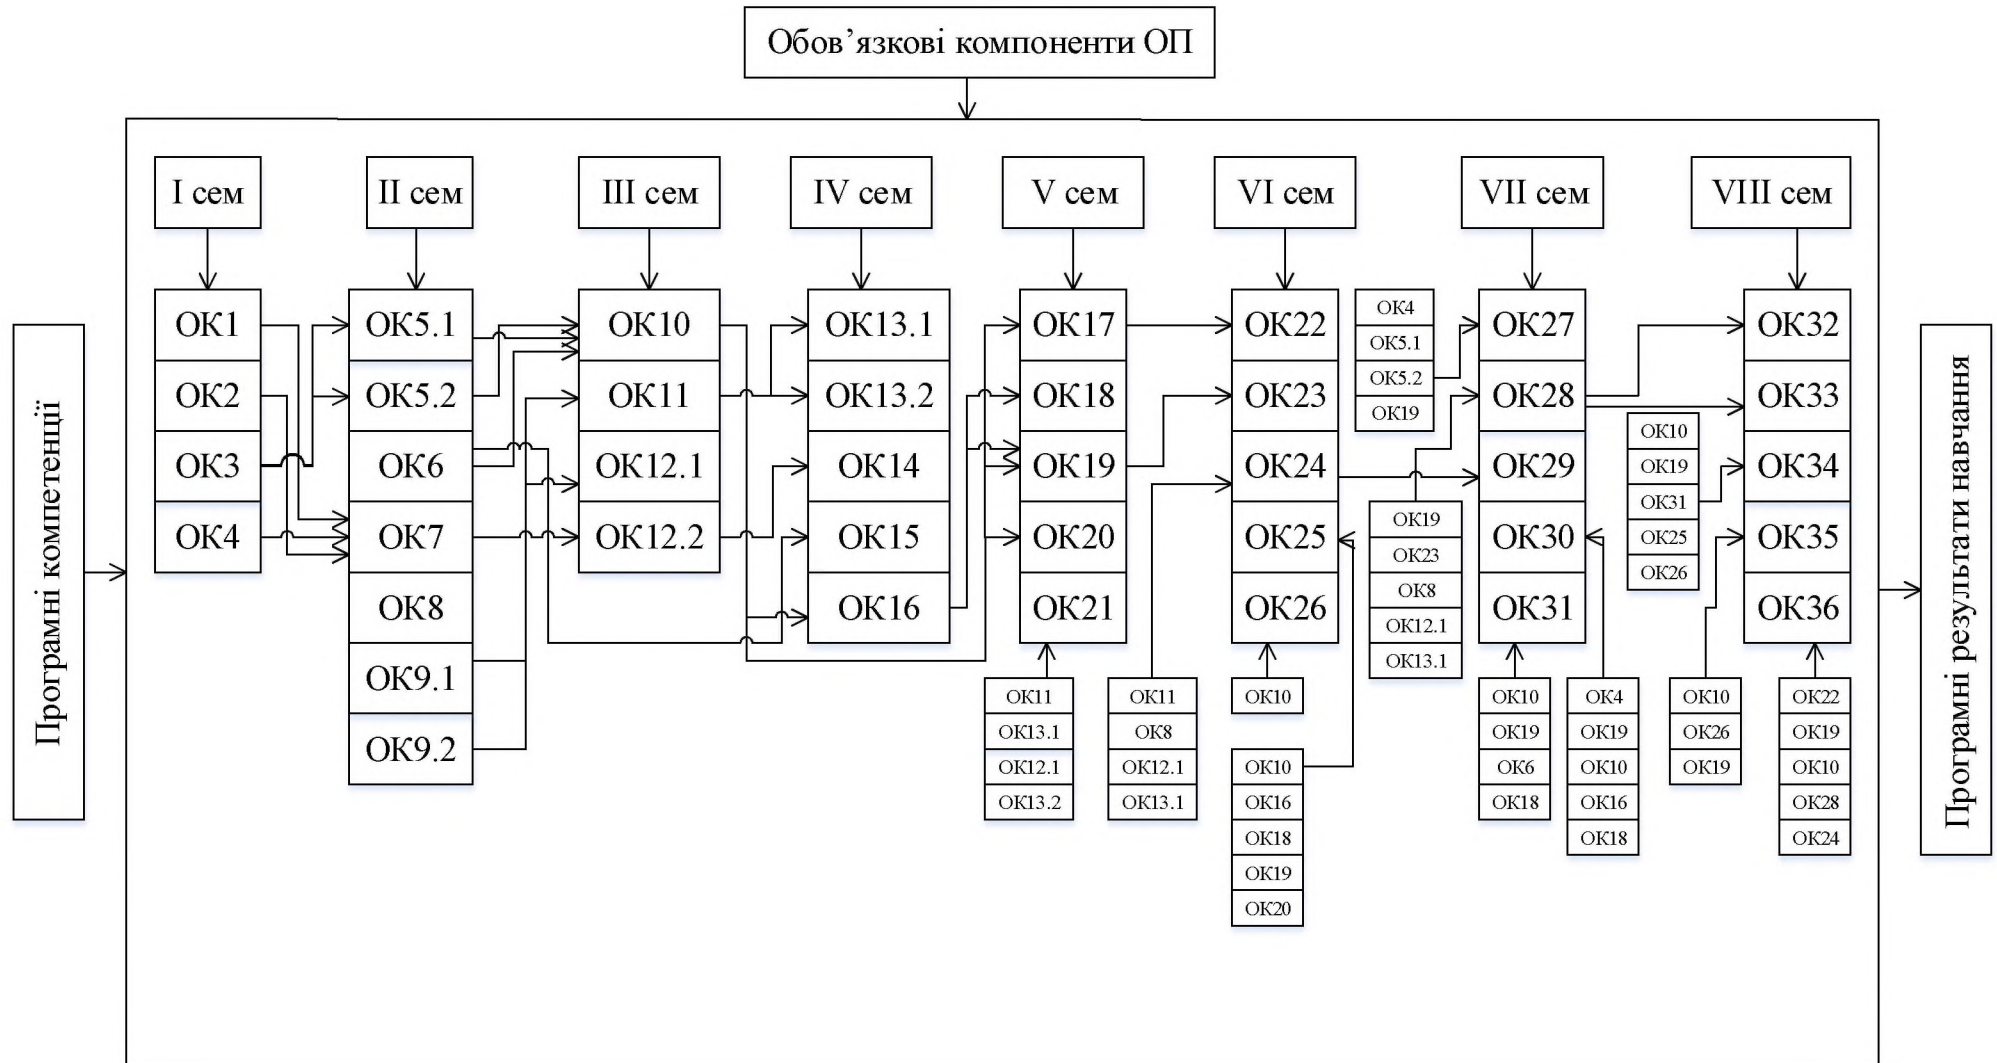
Обов’язкові компоненти ОП

Програмні компетенції

I сем
ОК1
ОК2
ОК3
ОК4

II сем
ОК5.1
ОК5.2
ОК6
ОК7
ОК8
ОК9.1
ОК9.2

III сем
ОК10
ОК11
ОК12.1
ОК12.2

IV сем
ОК13.1
ОК13.2
ОК14
ОК15
ОК16

V сем
ОК17
ОК18
ОК19
ОК20
ОК21

ОК11
ОК13.1
ОК12.1
ОК13.2

ОК11
ОК8
ОК12.1
ОК13.1

VI сем
ОК22
ОК23
ОК24
ОК25
ОК26

ОК10

ОК10
ОК16
ОК18
ОК19
ОК20

ОК4
ОК5.1
ОК5.2
ОК19

ОК19
ОК23
ОК8
ОК12.1
ОК13.1

VII сем
ОК27
ОК28
ОК29
ОК30
ОК31

ОК10
ОК19
ОК6
ОК18

ОК4
ОК19
ОК10
ОК16
ОК18

ОК10
ОК19
ОК31
ОК25
ОК26

ОК10
ОК26
ОК19

VIII сем
ОК32
ОК33
ОК34
ОК35
ОК36

ОК22
ОК19
ОК10
ОК28
ОК24

Програмні результати навчання